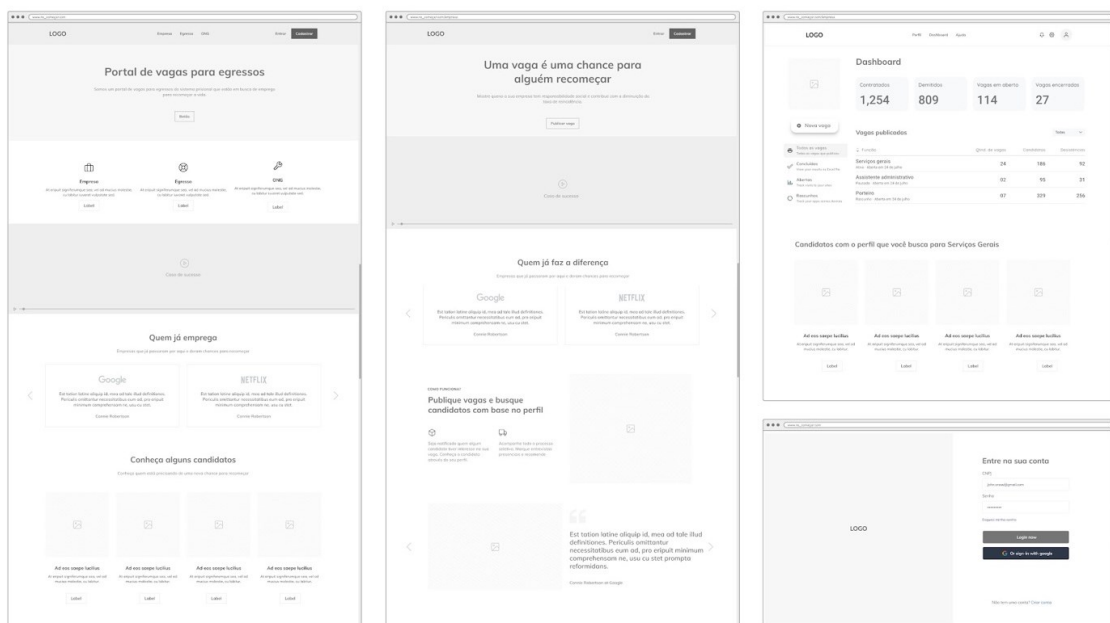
LOGO

Empresa Egresso ONG

Entrar Cadastrar

Portal de vagas para egressos

Somos um portal de vagas para egressos do sistema prisional que estão em busca de emprego para recomeçar a vida.

Botão

Empresa

Egresso

ONG

Label

Label

Label

Caso de sucesso

Quem já emprega

Google

NETFLIX

Connie Robertson

Connie Robertson

Conheça alguns candidatos

Ad eos saepe lucilius

Ad eos saepe lucilius

Ad eos saepe lucilius

Ad eos saepe lucilius

Label

Label

Label

Label

LOGO

Entrar Cadastrar

Uma vaga é uma chance para alguém recomeçar

Publicar vaga

Caso de sucesso

Quem já faz a diferença

Google

NETFLIX

Connie Robertson

Connie Robertson

COMO FUNCIONA?

Publique vagas e busque candidatos com base no perfil

Est tation latine aliquip id, mea ad tale illud definitiones. Periculis omittantur necessitatibus eum ad, pro eripuit minimum comprehensam ne, usu cu stet prompta reformidans.

Connie Robertson de Google

LOGO

Perfil Dashboard Ajuda

Dashboard

Contratados
1,254

Demitidos
809

Vagas em aberto
114

Vagas encerradas
27

Nova vaga

Vagas publicadas

Todas

Todas as vagas

Concluídas

Abertas

Rascunhos

Serviços gerais | 24 | 186 | 92

Assistente administrativo | 02 | 95 | 31

Porteiro | 07 | 334 | 296

Candidatos com o perfil que você busca para Serviços Gerais

Ad eos saepe lucilius

Ad eos saepe lucilius

Ad eos saepe lucilius

Ad eos saepe lucilius

Label

Label

Label

Label

LOGO

Entre na sua conta

CNPJ

Senha

Login now

Or sign-in with google

Não tem uma conta? Criar conta